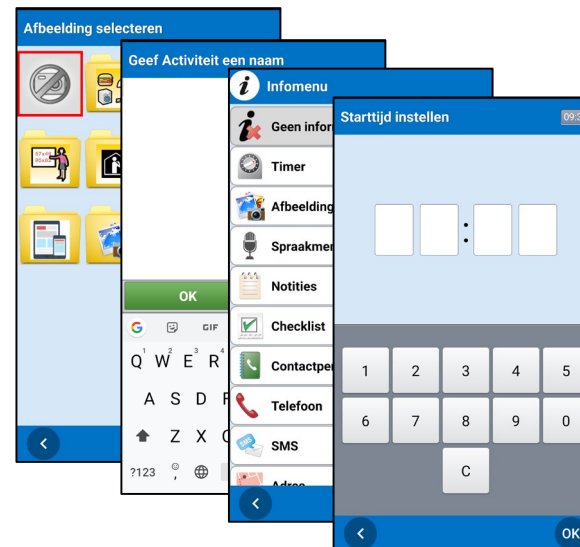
Afbeelding selecteren

Geef Activiteit een naam

OK

GIF

Q W E R
1 2 3 4

A S D F

Z X C

?123

Infomenu

Geen infor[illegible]

Timer

Afbeelding

Spraakme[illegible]

Notities

Checklist

Contactpe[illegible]

Telefoon

SMS

Adres

Starttijd instellen

09:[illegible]

:

1 2 3 4 5

6 7 8 9 0

C

OK